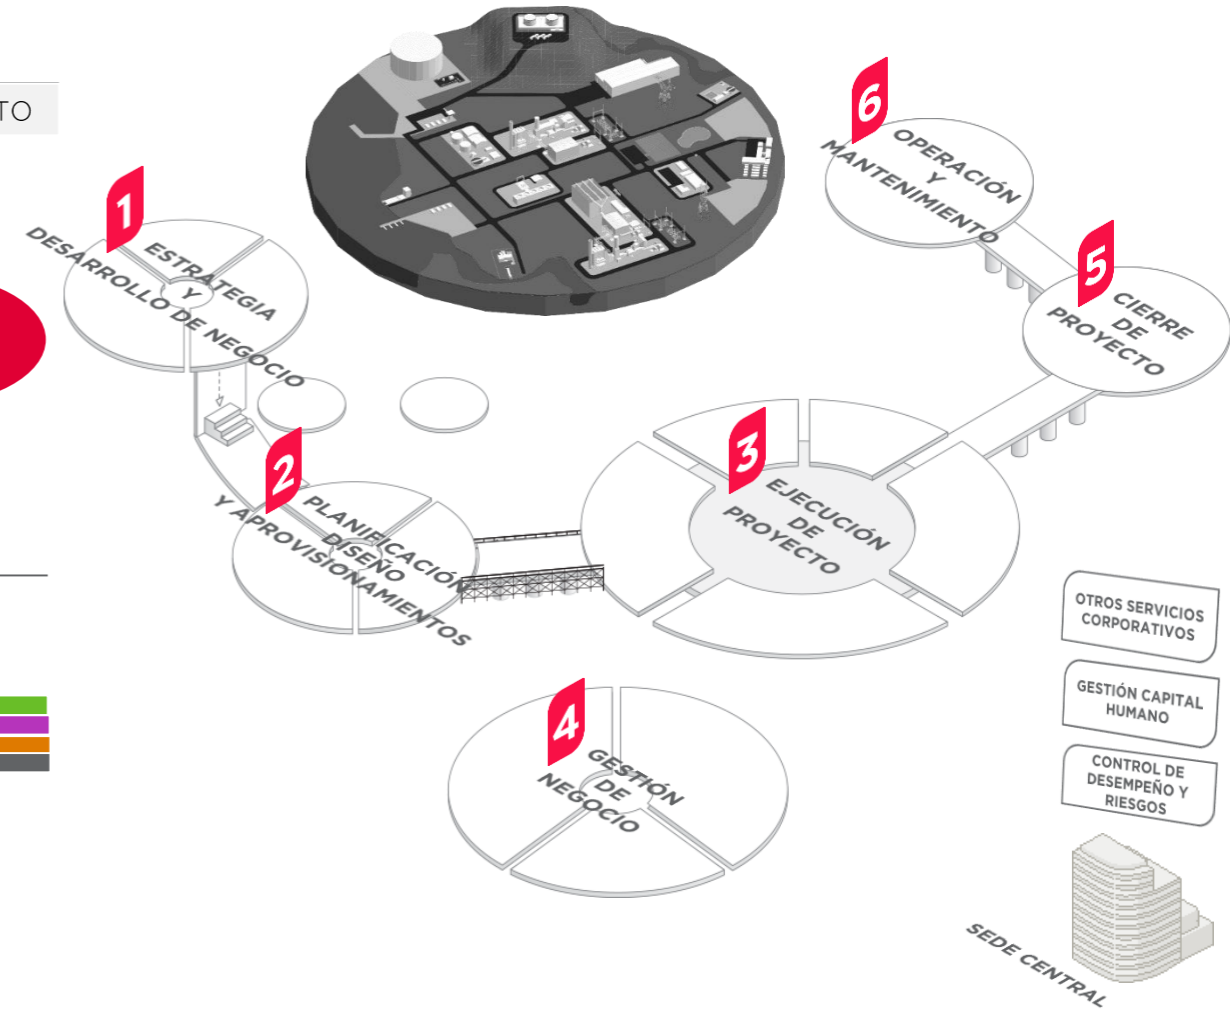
TO

1
ESTRATEGIA Y DESARROLLO DE NEGOCIO

2
PLANIFICACIÓN DISEÑO Y APROVISIONAMIENTOS

3
EJECUCIÓN DE PROYECTO

4
GESTIÓN DE NEGOCIO

5
CIERRE DE PROYECTO

6
OPERACIÓN Y MANTENIMIENTO

OTROS SERVICIOS CORPORATIVOS

GESTIÓN CAPITAL HUMANO

CONTROL DE DESEMPEÑO Y RIESGOS

SEDE CENTRAL